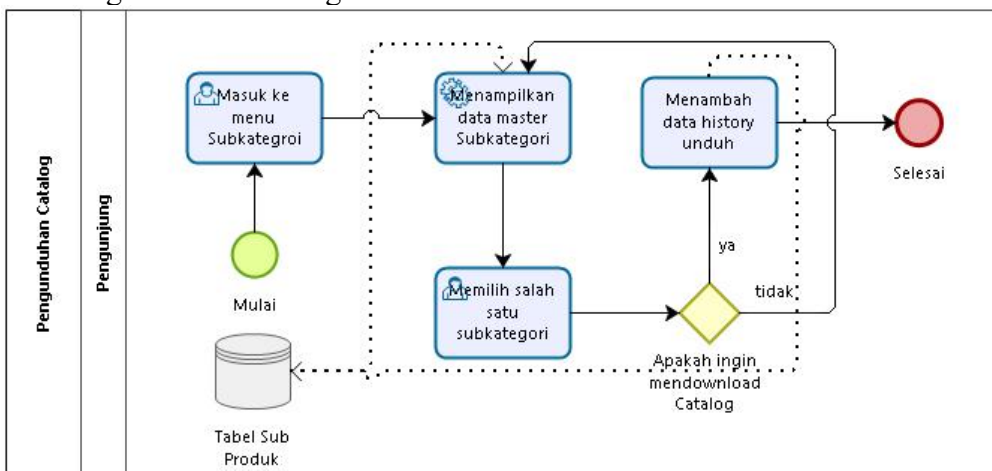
Pengunduhan Catalog

Pengunjung

Masuk ke menu Subkategroi

Mulai

Menampilkan data master Subkategori

Memilih salah satu subkategori

Menambah data history unduh

ya

tidak

Apakah ingin mendownload Catalog

Selesai

Tabel Sub Produk